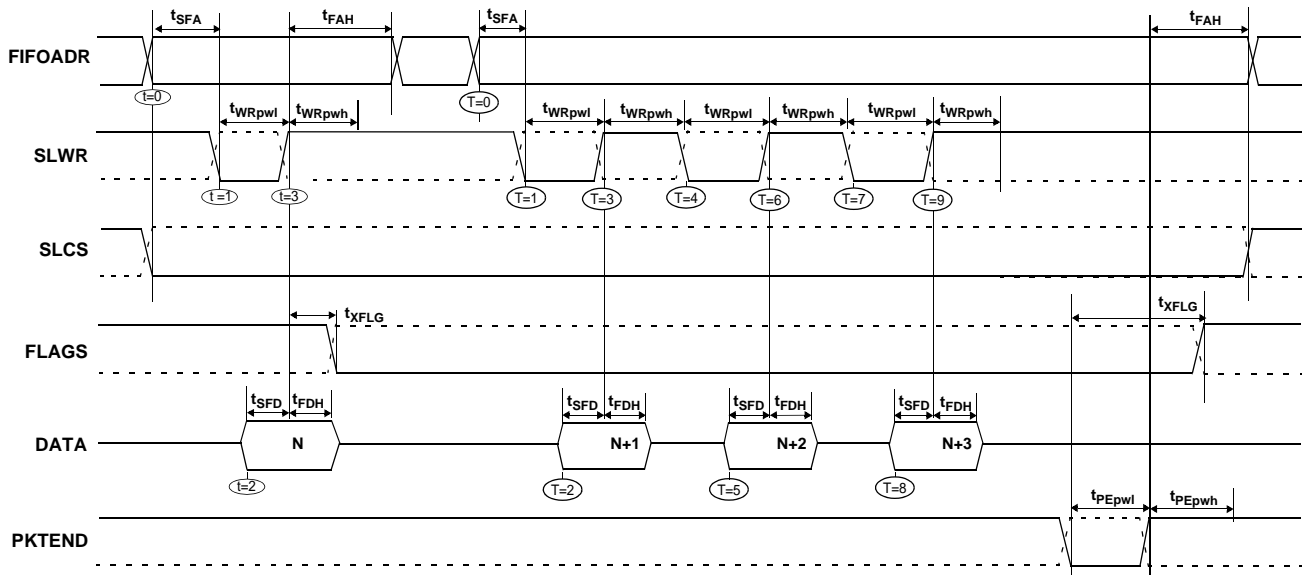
$t_{SFA}$ $t_{FAH}$ $t_{SFA}$ $t_{FAH}$

FIFOADR

t=0 T=0

$t_{WRpwl}$ $t_{WRpwh}$ $t_{WRpwl}$ $t_{WRpwh}$ $t_{WRpwl}$ $t_{WRpwh}$ $t_{WRpwl}$ $t_{WRpwh}$

SLWR

t=1 t=3 T=1 T=3 T=4 T=6 T=7 T=9

SLCS

$t_{XFLG}$ $t_{XFLG}$

FLAGS

$t_{SFD}$ $t_{FDH}$ $t_{SFD}$ $t_{FDH}$ $t_{SFD}$ $t_{FDH}$ $t_{SFD}$ $t_{FDH}$

DATA

N N+1 N+2 N+3

t=2 T=2 T=5 T=8

$t_{PEpwl}$ $t_{PEpwh}$

PKTEND